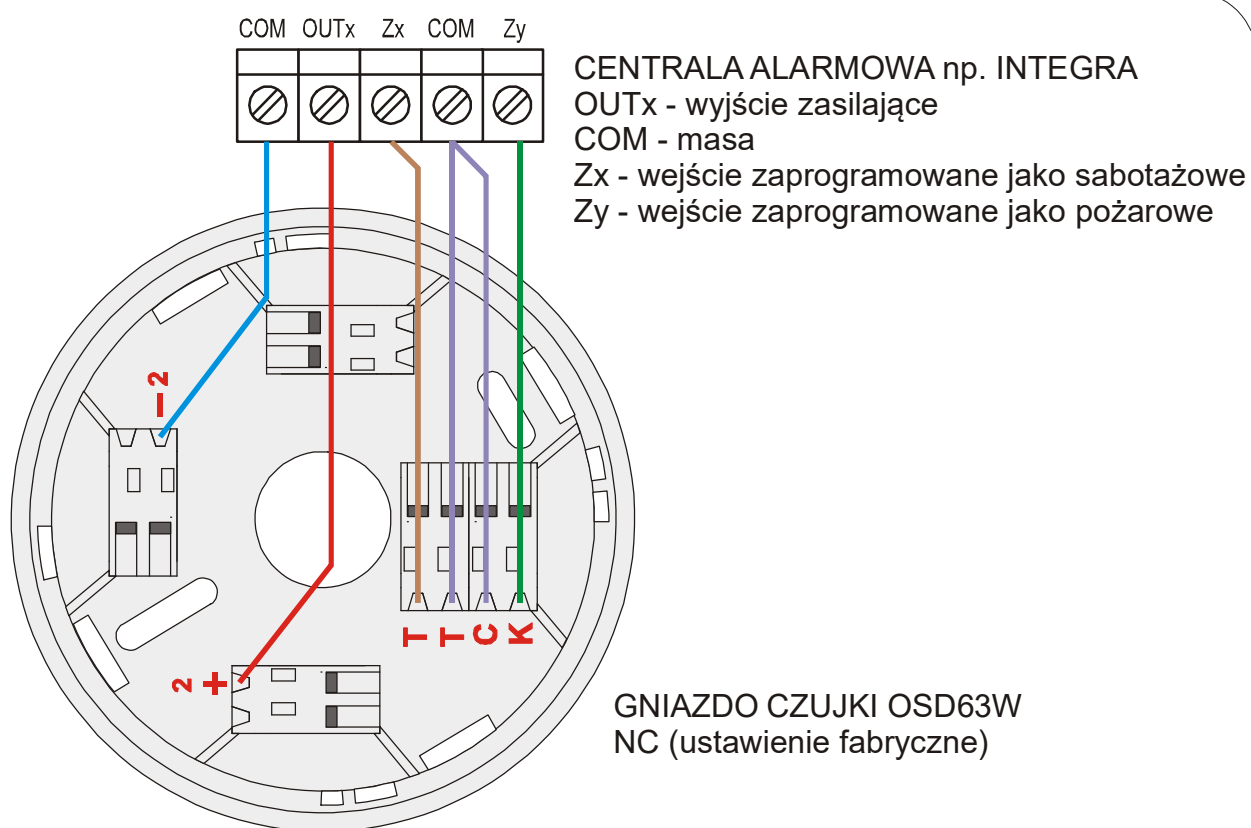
COM OUTx Zx COM Zy

CENTRALA ALARMOWA np. INTEGRA
OUTx - wyjście zasilające
COM - masa
Zx - wejście zaprogramowane jako sabotażowe
Zy - wejście zaprogramowane jako pożarowe

2 –

T T C K

2 +

GNIAZDO CZUJKI OSD63W
NC (ustawienie fabryczne)